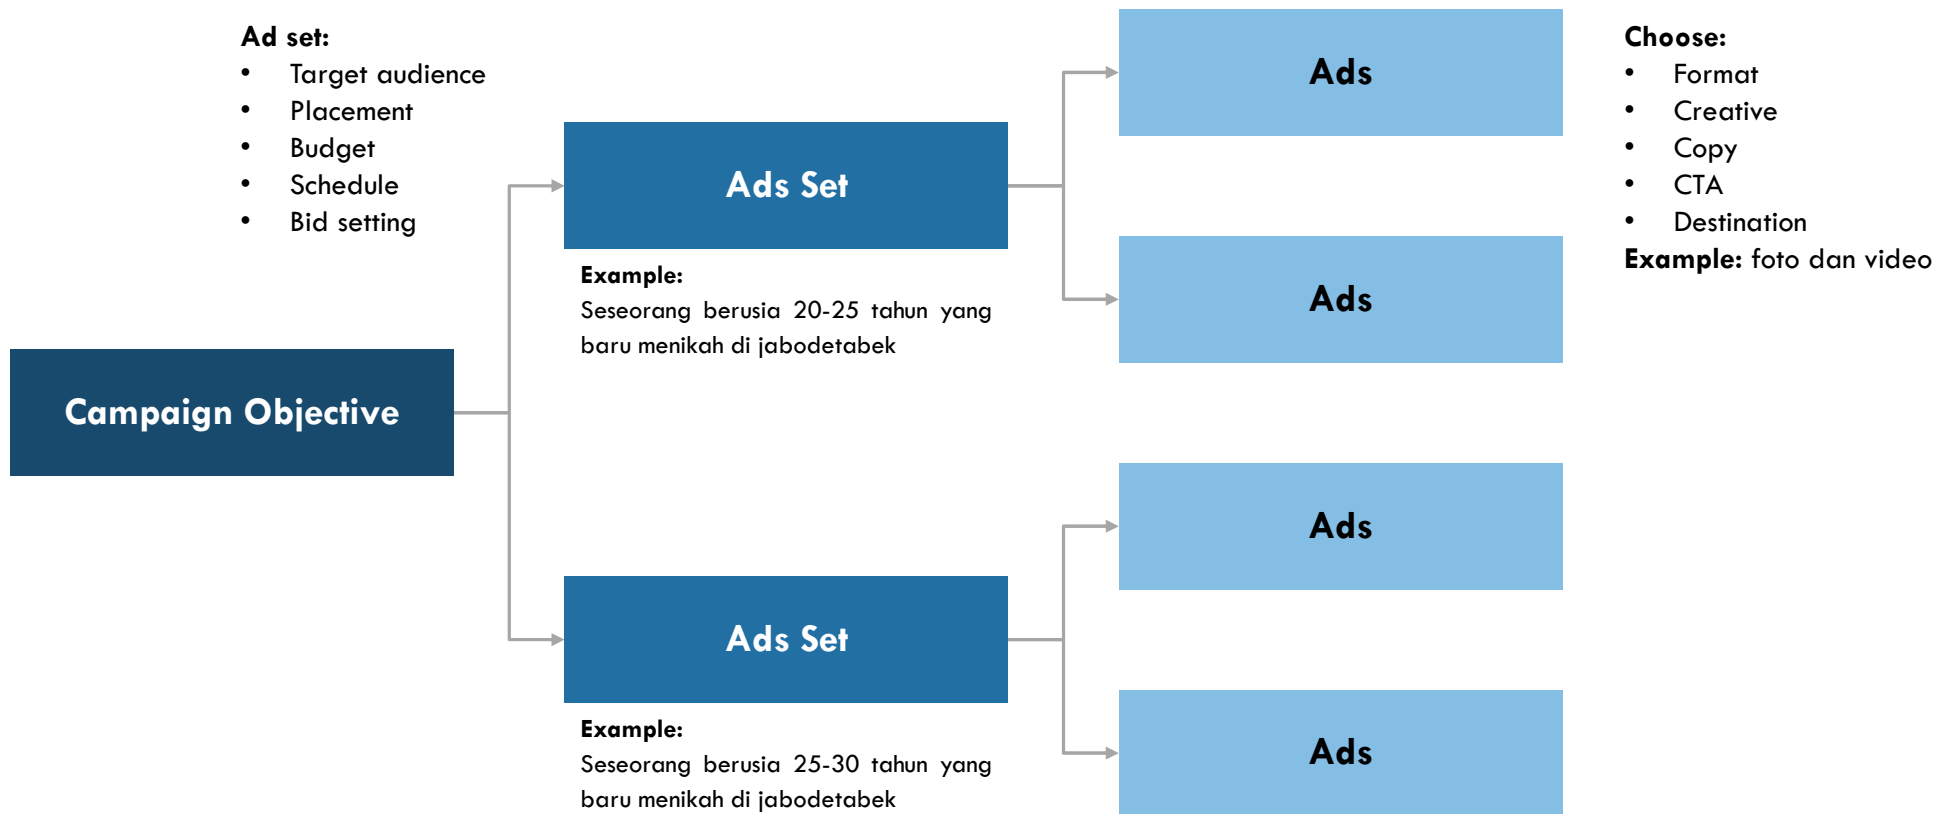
Ad set:
• Target audience
• Placement
• Budget
• Schedule
• Bid setting

Campaign Objective

Ads Set

Example:
Seseorang berusia 20-25 tahun yang baru menikah di jabodetabek

Ads Set

Example:
Seseorang berusia 25-30 tahun yang baru menikah di jabodetabek

Ads

Ads

Ads

Ads

Choose:
• Format
• Creative
• Copy
• CTA
• Destination
Example: foto dan video